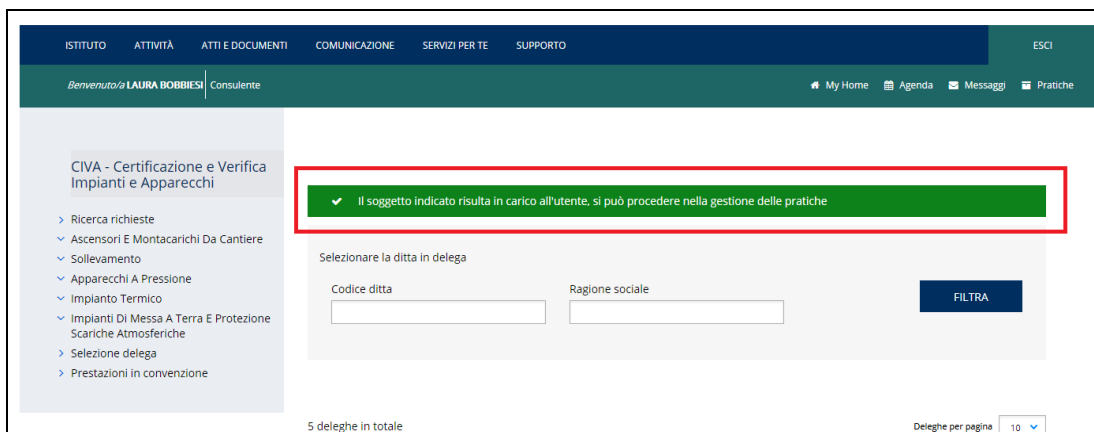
ISTITUTO ATTIVITÀ ATTI E DOCUMENTI COMUNICAZIONE SERVIZI PER TE SUPPORTO ESCI

Benvenuto/a LAURA BOBBIESI Consulente

My Home Agenda Messaggi Pratiche

CIVA - Certificazione e Verifica Impianti e Apparecchi

Ricerca richieste
Ascensori E Montacarichi Da Cantiere
Sollevamento
Apparecchi A Pressione
Impianto Termico
Impianti Di Messa A Terra E Protezione Scariche Atmosferiche
Selezione delega
Prestazioni in convenzione

Il soggetto indicato risulta in carico all'utente, si può procedere nella gestione delle pratiche

Selezionare la ditta in delega

Codice ditta

Ragione sociale

FILTRA

5 deleghe in totale

Deleghe per pagina 10